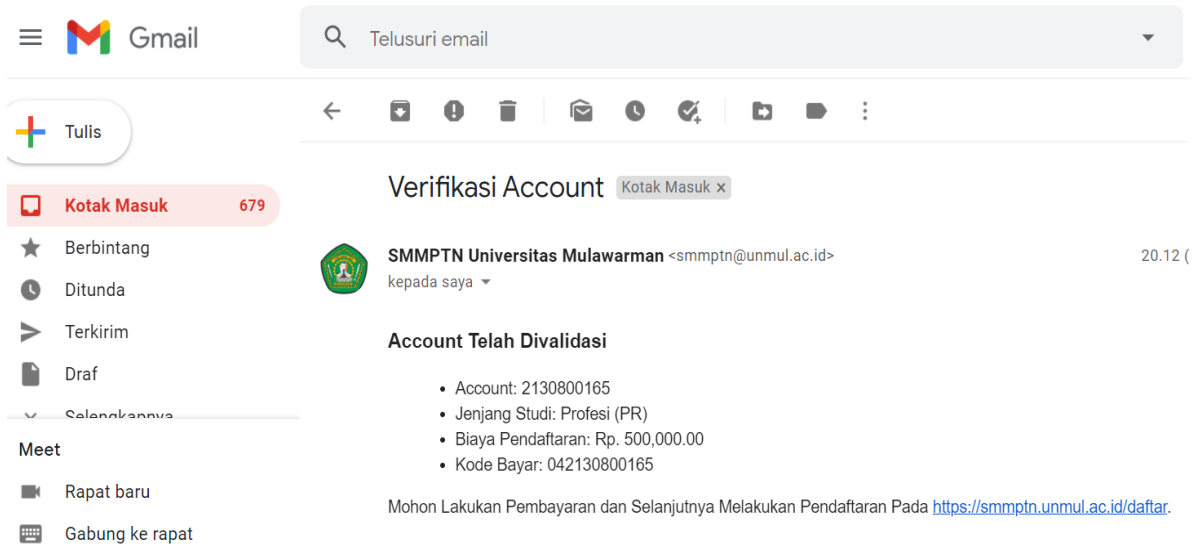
Gmail

Telusuri email

Tulis

Kotak Masuk 679

Berbintang

Ditunda

Terkirim

Draf

Selengkapnya

Meet

Rapat baru

Gabung ke rapat

Verifikasi Account Kotak Masuk ×

SMMPTN Universitas Mulawarman <smmptn@unmul.ac.id>

20.12 (

kepada saya

Account Telah Divalidasi

- Account: 2130800165
- Jenjang Studi: Profesi (PR)
- Biaya Pendaftaran: Rp. 500,000.00
- Kode Bayar: 042130800165

Mohon Lakukan Pembayaran dan Selanjutnya Melakukan Pendaftaran Pada https://smmptn.unmul.ac.id/daftar.